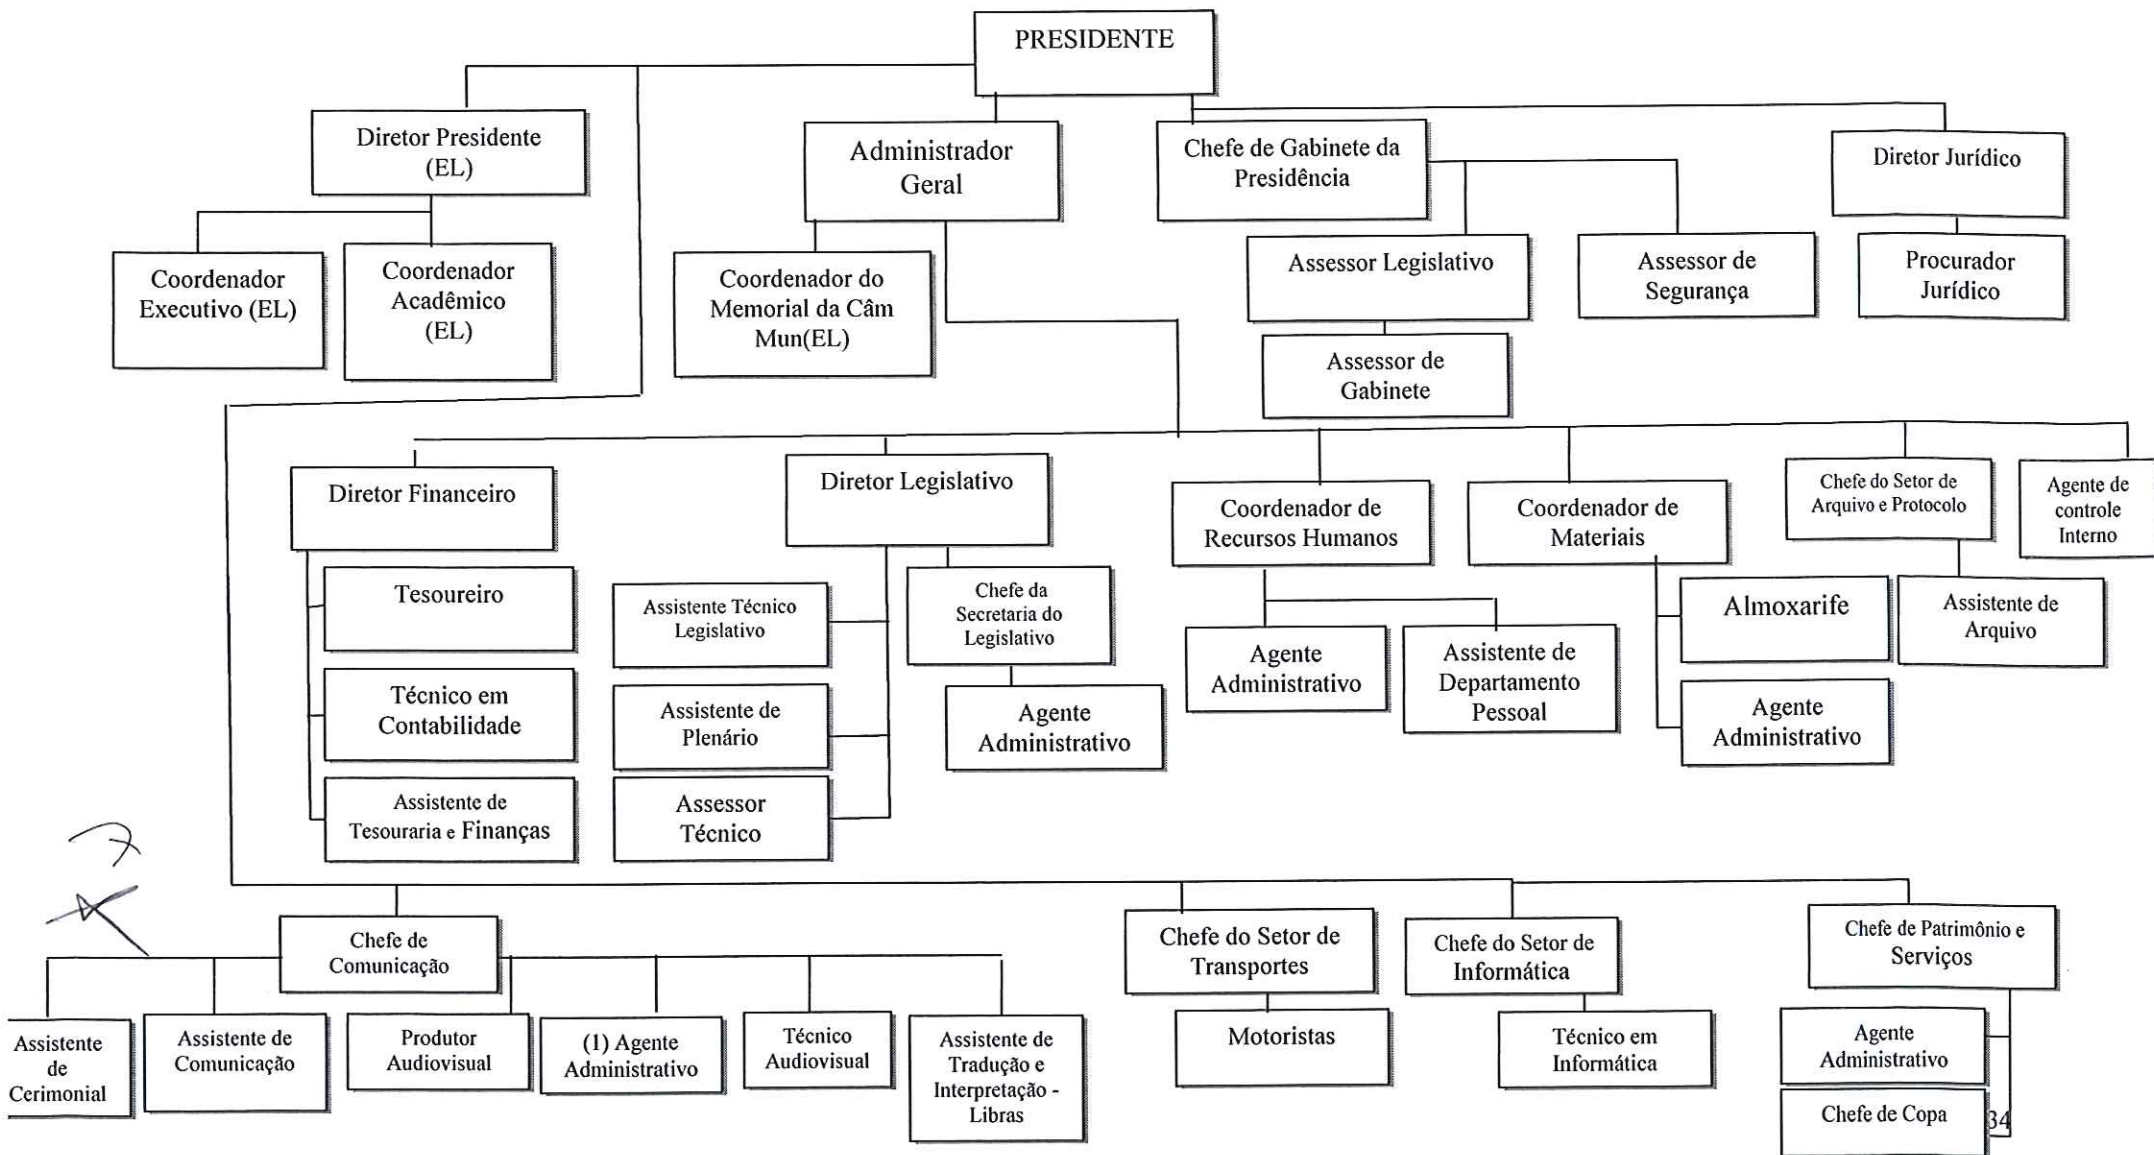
PRESIDENTE

Diretor Presidente (EL)

Administrador Geral

Chefe de Gabinete da Presidência

Diretor Jurídico

Coordenador Executivo (EL)

Coordenador Acadêmico (EL)

Coordenador do Memorial da Câm Mun(EL)

Assessor Legislativo

Assessor de Segurança

Procurador Jurídico

Assessor de Gabinete

Diretor Financeiro

Diretor Legislativo

Coordenador de Recursos Humanos

Coordenador de Materiais

Chefe do Setor de Arquivo e Protocolo

Agente de controle Interno

Tesoureiro

Assistente Técnico Legislativo

Chefe da Secretaria do Legislativo

Almoxarife

Assistente de Arquivo

Agente Administrativo

Assistente de Departamento Pessoal

Técnico em Contabilidade

Assistente de Plenário

Agente Administrativo

Agente Administrativo

Assistente de Tesouraria e Finanças

Assessor Técnico

Chefe de Comunicação

Chefe do Setor de Transportes

Chefe do Setor de Informática

Chefe de Patrimônio e Serviços

Assistente de Cerimonial

Assistente de Comunicação

Produtor Audiovisual

(1) Agente Administrativo

Técnico Audiovisual

Assistente de Tradução e Interpretação - Libras

Motoristas

Técnico em Informática

Agente Administrativo

Chefe de Copa

34